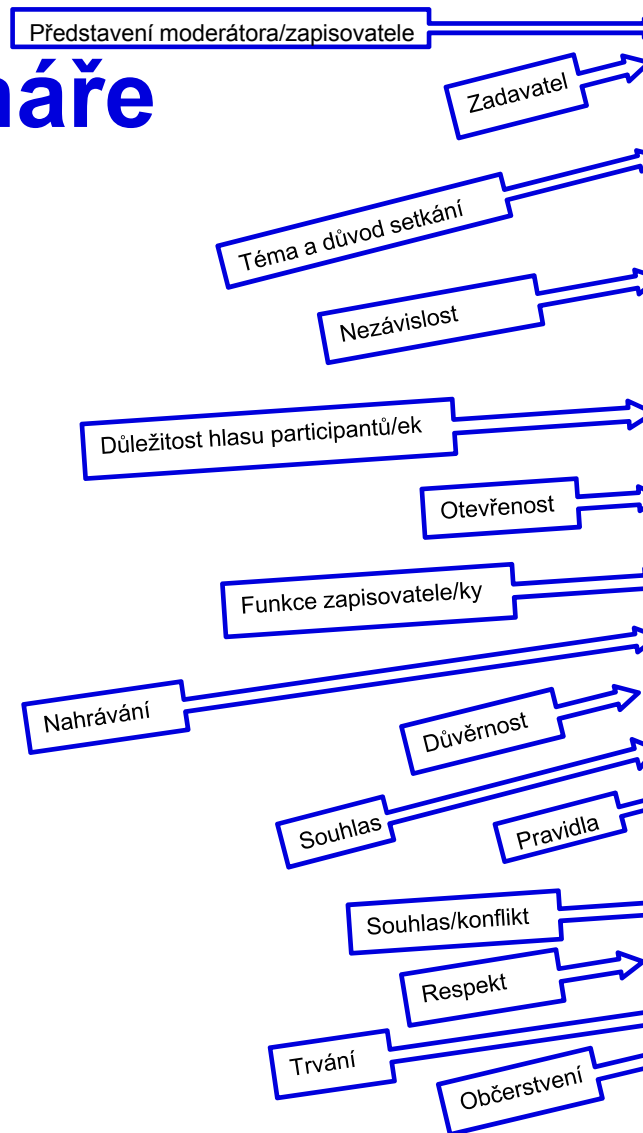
Představení moderátora/zapisovatele

áře

Zadavatel

Téma a důvod setkání

Nezávislost

Důležitost hlasu participantů/ek

Otevřenost

Funkce zapisovatele/ky

Nahrávání

Důvěrnost

Souhlas

Pravidla

Souhlas/konflikt

Respekt

Trvání

Občerstvení